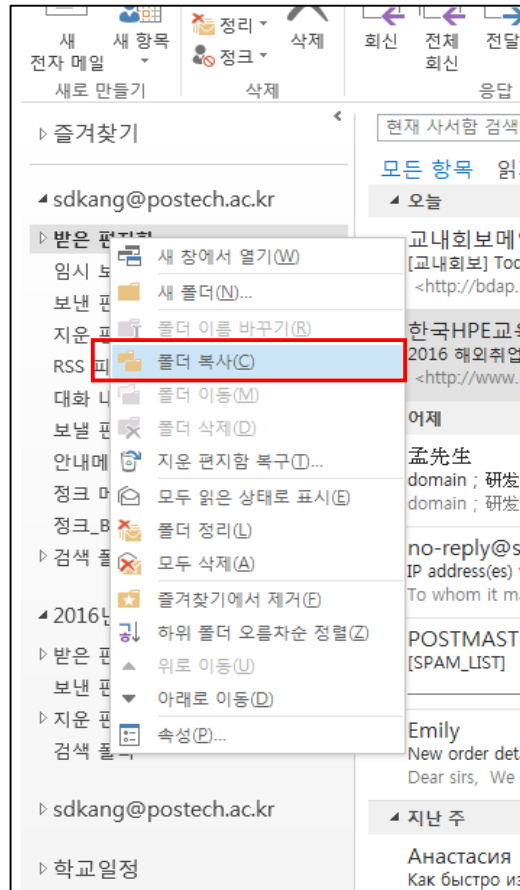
새 전자 메일
새 항목
정리
정크
삭제
회신
전체 회신
전달
새로 만들기
삭제
응답

즐겨찾기
현재 사서함 검색
모든 항목
읽

sdkang@postech.ac.kr
받은 편지함
임시 보
보낸 편
지운 편
RSS 피
대화 니
보낼 편
안내메
정크 메
정크_B
검색 폴

2016
받은 편
보낸 편
지운 편
검색 폴

sdkang@postech.ac.kr

학교일정

새 창에서 열기(W)
새 폴더(N)...
폴더 이름 바꾸기(R)
폴더 복사(C)
폴더 이동(M)
폴더 삭제(D)
지운 편지함 복구(T)...
모두 읽은 상태로 표시(E)
폴더 정리(L)
모두 삭제(A)
즐겨찾기에서 제거(F)
하위 폴더 오름차순 정렬(Z)
위로 이동(U)
아래로 이동(D)
속성(P)...

오늘
교내회보메
[교내회보] Tod
<http://bdap.
한국HPE교
2016 해외취업
<http://www.
어제
孟先生
domain ; 研发
domain ; 研发
no-reply@s
IP address(es)
To whom it ma
POSTMAST
[SPAM_LIST]
Emily
New order det
Dear sirs, We
지난 주
Анастасия
Как быстро из